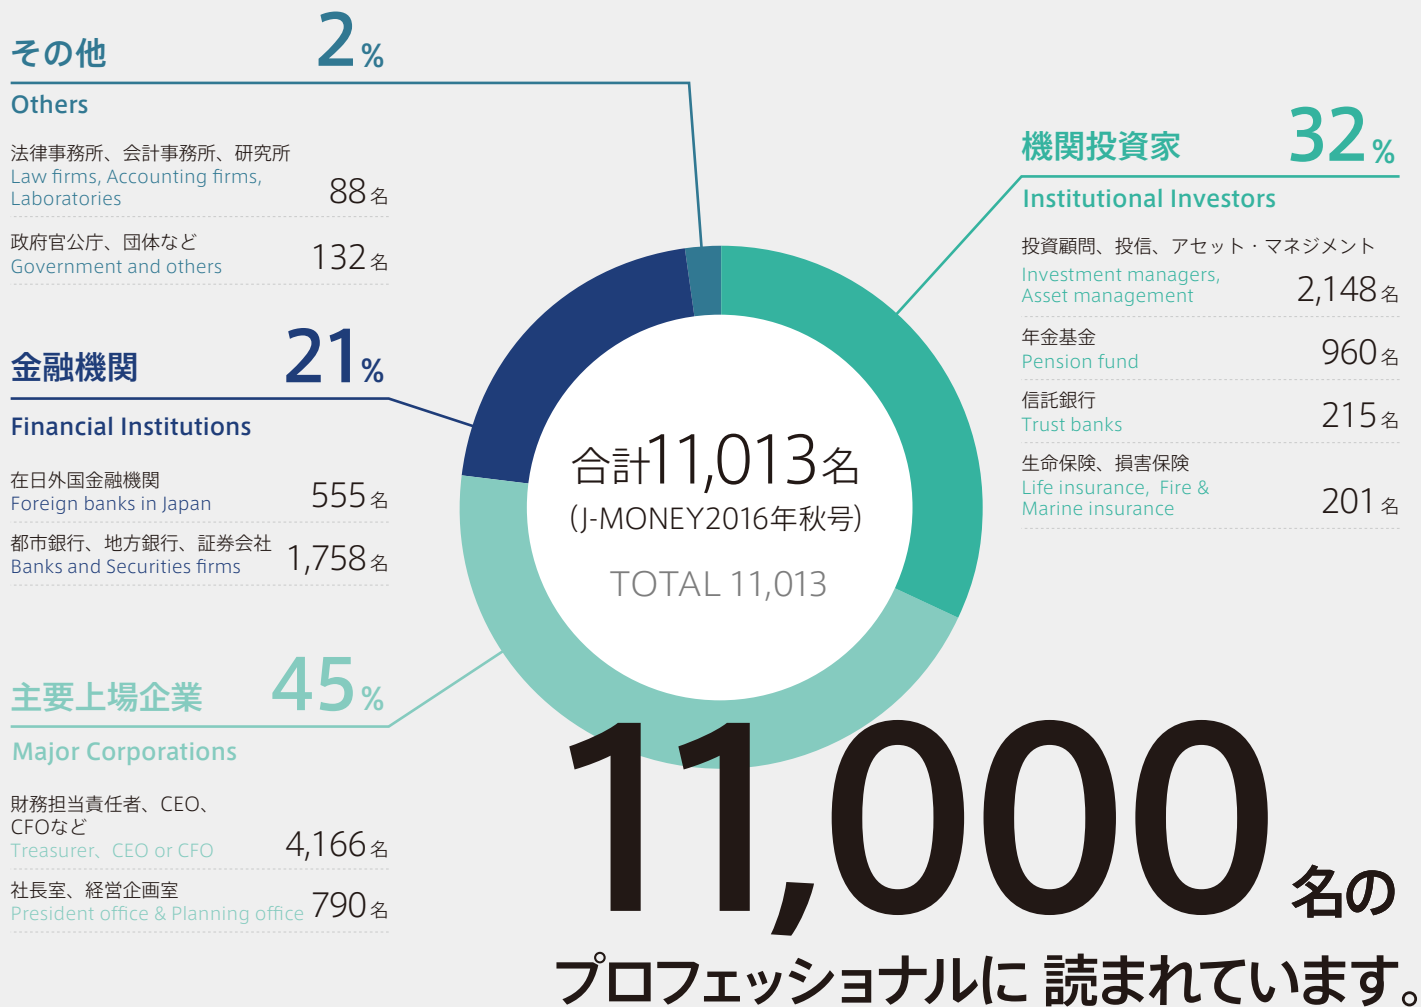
その他 2%
Others

法律事務所、会計事務所、研究所
Law firms, Accounting firms, Laboratories 88名

政府官公庁、団体など
Government and others 132名

金融機関 21%
Financial Institutions

在日外国金融機関
Foreign banks in Japan 555名

都市銀行、地方銀行、証券会社
Banks and Securities firms 1,758名

主要上場企業 45%
Major Corporations

財務担当責任者、CEO、CFOなど
Treasurer、CEO or CFO 4,166名

社長室、経営企画室
President office & Planning office 790名

機関投資家 32%
Institutional Investors

投資顧問、投信、アセット・マネジメント
Investment managers, Asset management 2,148名

年金基金
Pension fund 960名

信託銀行
Trust banks 215名

生命保険、損害保険
Life insurance, Fire & Marine insurance 201名

合計11,013名
(J-MONEY2016年秋号)
TOTAL 11,013

11,000名の
プロフェッショナルに 読まれています。